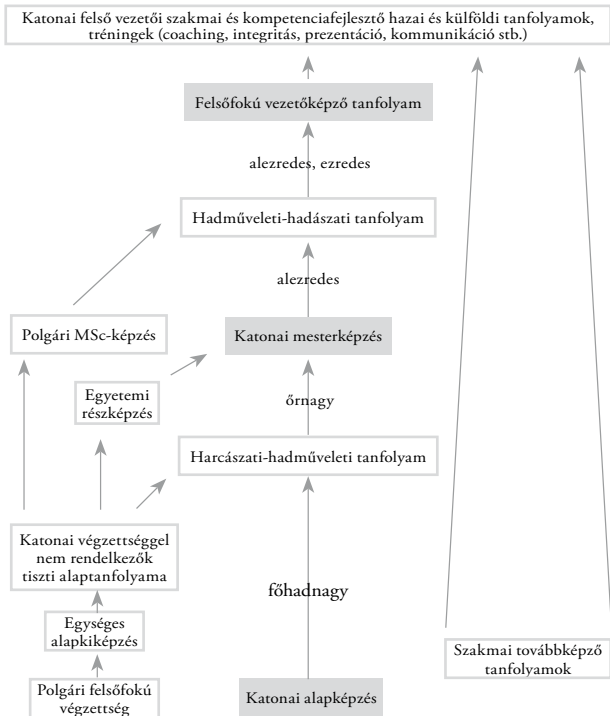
Katonai felső vezetői szakmai és kompetenciafejlesztő hazai és külföldi tanfolyamok, tréningek (coaching, integritás, prezentáció, kommunikáció stb.)

Felsőfokú vezetőképző tanfolyam

alezredes, ezredes

Hadműveleti-hadászati tanfolyam

alezredes

Polgári MSc-képzés

Katonai mesterképzés

Egyetemi részképzés

őrnagy

Harcászati-hadműveleti tanfolyam

Katonai végzettséggel nem rendelkezők tiszti alaptanfolyama

főhadnagy

Egységes alapkiképzés

Szakmai továbbképző tanfolyamok

Polgári felsőfokú végzettség

Katonai alapképzés